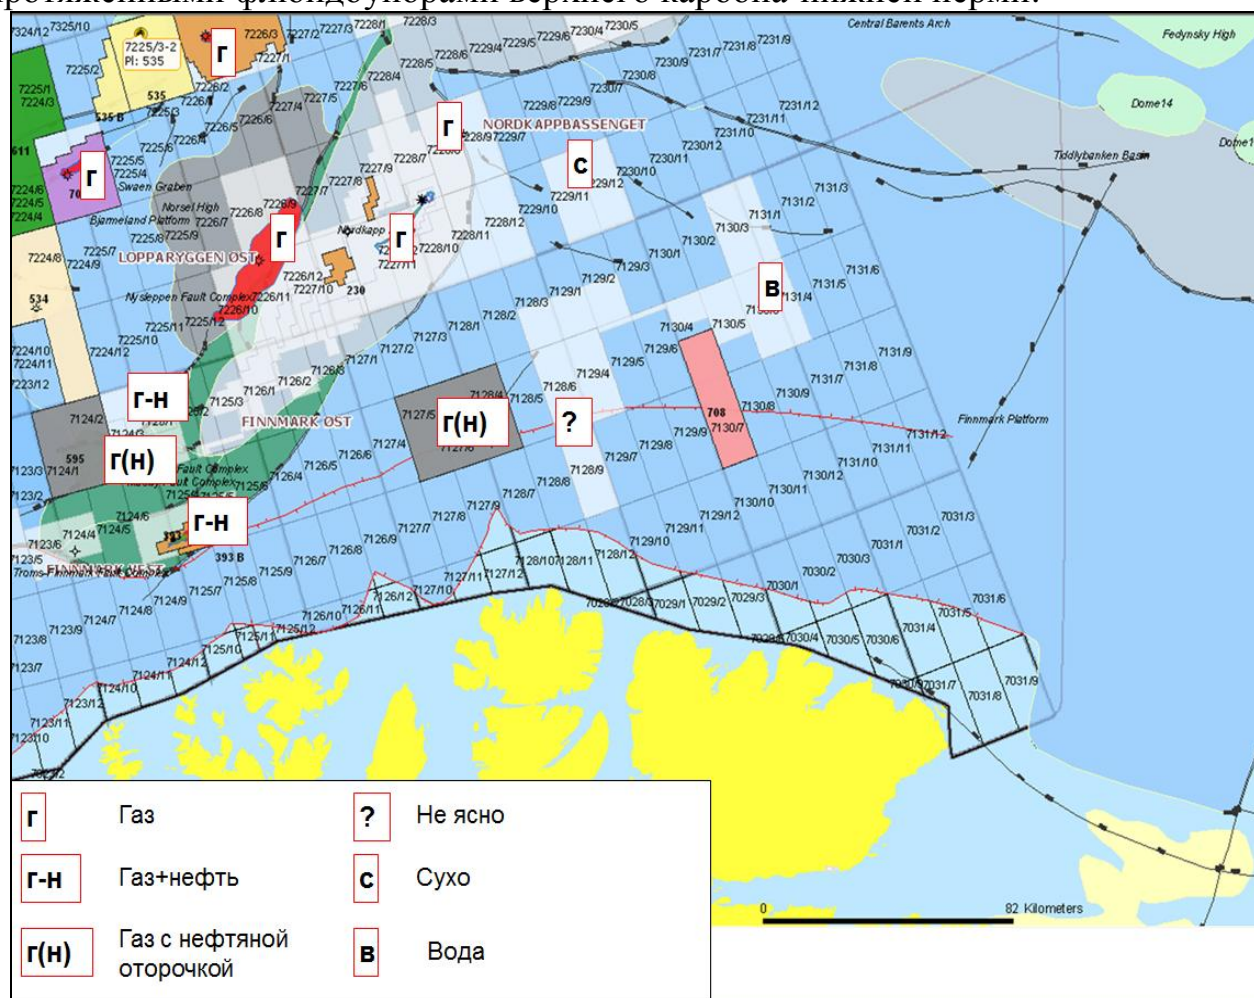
протяженными флюидоупорами верхнего карбона-нижней перми.

Central Barents Arch
Fedynsky High
Dome14
Dome1
Tiddlybanken Basin
NORDKAPPBASSENGET
Nordkapp
Swaen Graben
Norsel High
Bjarmeland Platform
LOPPARYGGEN ØST
Nysleppen Fault Complex
FINNMARK ØST
Finnmark Platform
Fault Complex
FINNMARK VEST
Troms-Finnmark Fault Complex
7225/3-2
PI: 535
535
535 B
595
534
230
708
393 B

г
г
г
г
г
с
в
г-н
г(н)
?
г(н)
г-н

82 Kilometers
0

| | | | |
|---|---|---|---|
| г | Газ | ? | Не ясно |
| г-н | Газ+нефть | с | Сухо |
| г(н) | Газ с нефтяной оторочкой | в | Вода |